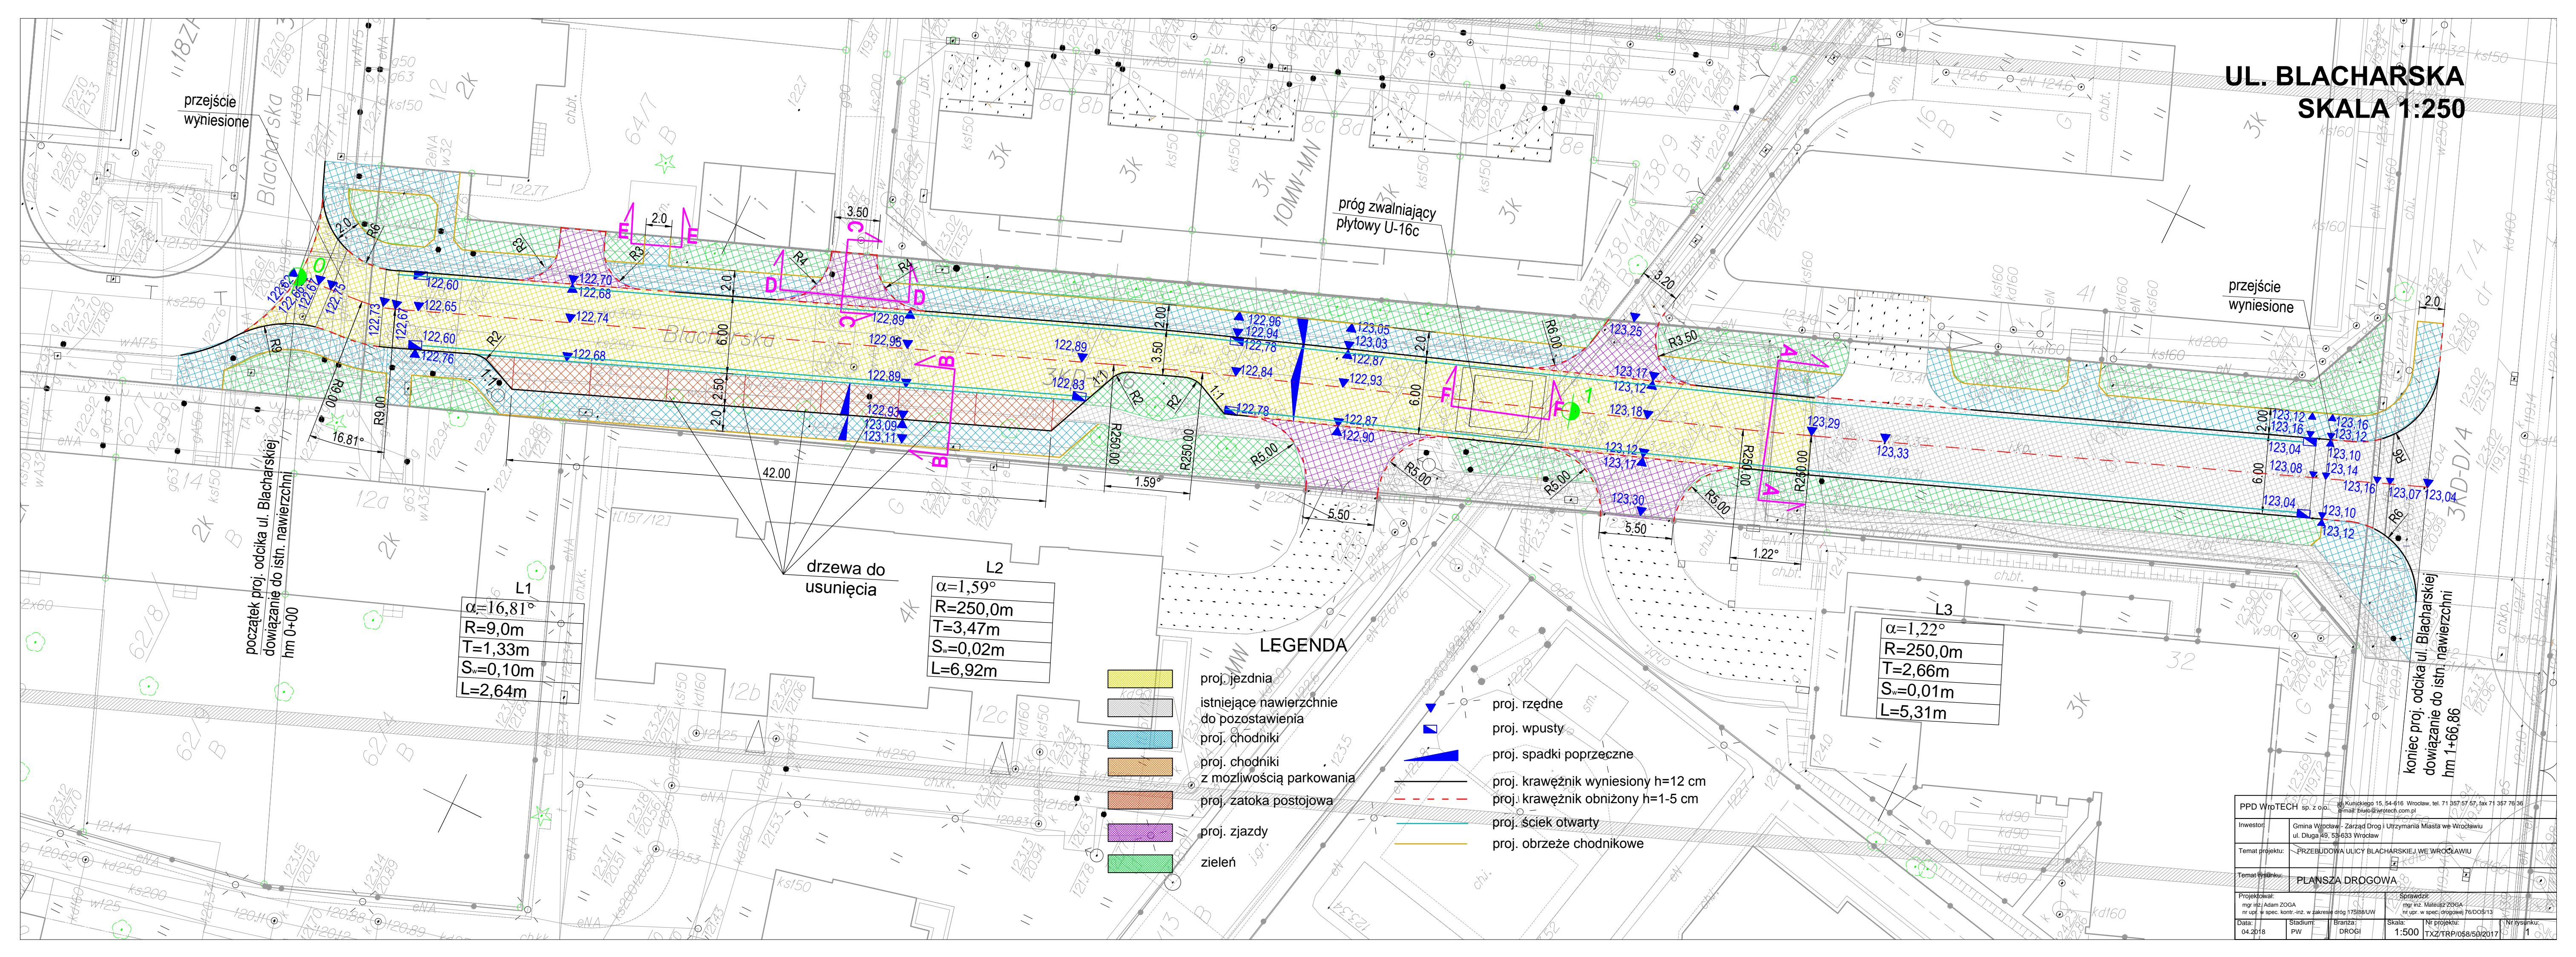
UL. BLACHARSKA
SKALA 1:250

przejście wyniesione

próg zwalniający płytowy U-16c

przejście wyniesione

Blacharska

początek proj. odcika ul. Blacharskiej dowiązanie do istn. nawierzchni hm 0+00

koniec proj. odcika ul. Blacharskiej dowiązanie do istn. nawierzchni hm 1+66,86

drzewa do usunięcia

L1
| $\alpha$=16,81° |
|---|
| R=9,0m |
| T=1,33m |
| $S_w$=0,10m |
| L=2,64m |

L2
| $\alpha$=1,59° |
|---|
| R=250,0m |
| T=3,47m |
| $S_w$=0,02m |
| L=6,92m |

L3
| $\alpha$=1,22° |
|---|
| R=250,0m |
| T=2,66m |
| $S_w$=0,01m |
| L=5,31m |

LEGENDA
proj. jezdnia
istniejące nawierzchnie do pozostawienia
proj. chodniki
proj. chodniki z mozliwością parkowania
proj. zatoka postojowa
proj. zjazdy
zieleń
proj. rzędne
proj. wpusty
proj. spadki poprzeczne
proj. krawężnik wyniesiony h=12 cm
proj. krawężnik obniżony h=1-5 cm
proj. ściek otwarty
proj. obrzeże chodnikowe

122,60 122,65 122,70 122,68 122,74 122,60 122,76 122,68 122,73 122,67 122,89 122,95 122,89 122,93 123,09 123,11 122,89 122,83 122,96 122,94 122,78 122,84 122,78 123,05 123,03 122,87 122,93 122,87 122,90 123,25 123,17 123,12 123,18 123,12 123,17 123,30 123,29 123,33 123,12 123,16 123,04 123,08 123,04 123,16 123,12 123,10 123,14 123,16 123,07 123,04 123,10 123,12

R9 R6 R3 R4 R2 R9,00 R6,00 R3,50 R5,00 R250,00 R6 R2 2,0 3,50 2,0 6,00 2,50 2,00 3,50 6,00 2,00 3,20 6,00 42,00 16,81° 1,59° 1,22° 5,50 1:1

PPD WroTECH sp. z o.o.
Inwestor: Gmina Wrocław - Zarząd Dróg i Utrzymania Miasta we Wrocławiu ul. Długa 49, 53-633 Wrocław
Temat projektu: PRZEBUDOWA ULICY BLACHARSKIEJ WE WROCŁAWIU
Temat rysunku: PLANSZA DROGOWA
Projektował: mgr inż. Adam ZOGA
Sprawdził: mgr inż. Mateusz ZOGA
Data: 04.2018 Stadium: PW Branża: DROGI Skala: 1:500 Nr projektu: TXZ/TRP/058/50/2017 Nr rysunku: 1